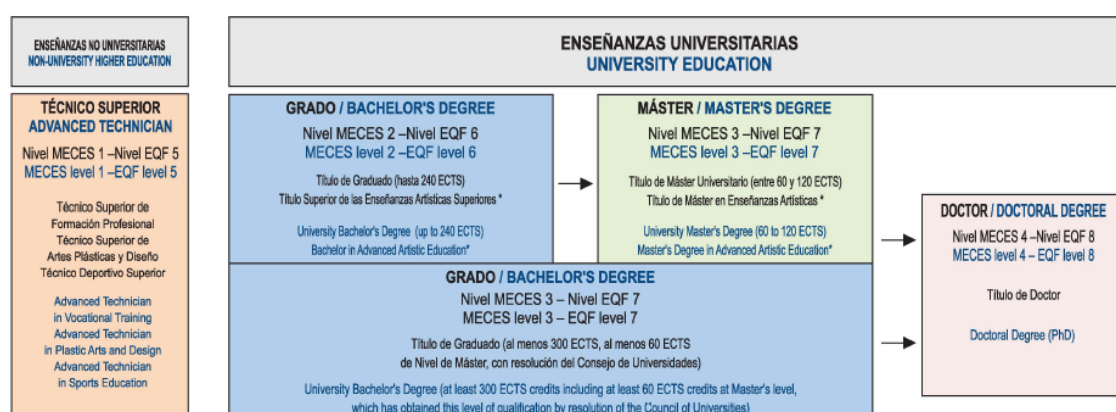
ENSEÑANZAS NO UNIVERSITARIAS
NON-UNIVERSITY HIGHER EDUCATION

TÉCNICO SUPERIOR
ADVANCED TECHNICIAN

Nivel MECES 1 –Nivel EQF 5
MECES level 1 –EQF level 5

Técnico Superior de Formación Profesional
Técnico Superior de Artes Plásticas y Diseño
Técnico Deportivo Superior

Advanced Technician in Vocational Training
Advanced Technician in Plastic Arts and Design
Advanced Technician in Sports Education

ENSEÑANZAS UNIVERSITARIAS
UNIVERSITY EDUCATION

GRADO / BACHELOR'S DEGREE

Nivel MECES 2 –Nivel EQF 6
MECES level 2 –EQF level 6

Título de Graduado (hasta 240 ECTS)
Título Superior de las Enseñanzas Artísticas Superiores *

University Bachelor's Degree (up to 240 ECTS)
Bachelor in Advanced Artistic Education*

MÁSTER / MASTER'S DEGREE

Nivel MECES 3 –Nivel EQF 7
MECES level 3 –EQF level 7

Título de Máster Universitario (entre 60 y 120 ECTS)
Título de Máster en Enseñanzas Artísticas *

University Master's Degree (60 to 120 ECTS)
Master's Degree in Advanced Artistic Education*

DOCTOR / DOCTORAL DEGREE

Nivel MECES 4 –Nivel EQF 8
MECES level 4 – EQF level 8

Título de Doctor

Doctoral Degree (PhD)

GRADO / BACHELOR'S DEGREE

Nivel MECES 3 – Nivel EQF 7
MECES level 3 – EQF level 7

Título de Graduado (al menos 300 ECTS, al menos 60 ECTS de Nivel de Máster, con resolución del Consejo de Universidades)

University Bachelor's Degree (at least 300 ECTS credits including at least 60 ECTS credits at Master's level, which has obtained this level of qualification by resolution of the Council of Universities)